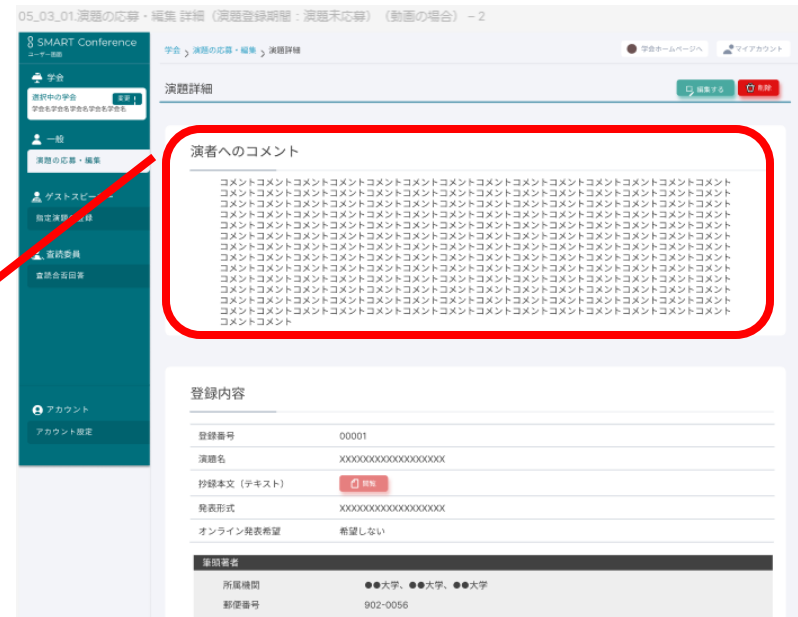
05_03_01.演題の応募・編集 詳細（演題登録期間：演題未応募）（動画の場合） – 2

SMART Conference
ユーザー画面

学会
選択中の学会 変更
学会名学会名学会名学会名

一般
演題の応募・編集

ゲストスピーカー
指定演題の登録

査読委員
査読合否回答

アカウント
アカウント設定

学会 > 演題の応募・編集 > 演題詳細

学会ホームページへ
マイアカウント

演題詳細
編集する
削除

演者へのコメント

コメントコメントコメントコメントコメントコメントコメントコメントコメントコメントコメントコメントコメントコメントコメントコメントコメントコメントコメントコメントコメントコメントコメントコメントコメントコメントコメントコメントコメントコメントコメントコメントコメントコメントコメントコメントコメントコメントコメントコメントコメントコメントコメントコメントコメントコメントコメントコメントコメントコメントコメントコメントコメントコメントコメントコメントコメントコメントコメントコメントコメントコメントコメントコメントコメントコメントコメントコメントコメントコメントコメントコメントコメントコメントコメントコメントコメントコメントコメントコメントコメントコメントコメントコメントコメントコメントコメントコメントコメントコメントコメントコメントコメントコメントコメントコメントコメントコメントコメントコメントコメントコメントコメントコメントコメントコメントコメントコメントコメントコメントコメントコメントコメントコメントコメントコメントコメントコメントコメントコメントコメントコメントコメントコメントコメントコメントコメントコメントコメントコメントコメントコメントコメントコメントコメントコメントコメントコメントコメントコメントコメントコメントコメントコメントコメントコメントコメントコメントコメントコメントコメントコメントコメントコメントコメントコメントコメントコメントコメントコメントコメントコメントコメントコメントコメントコメントコメントコメントコメントコメントコメントコメントコメントコメントコメントコメント

登録内容

| 登録番号 | 00001 |
|---|---|
| 演題名 | XXXXXXXXXXXXXXXXXX |
| 抄録本文（テキスト） | 開く |
| 発表形式 | XXXXXXXXXXXXXXXXXX |
| オンライン発表希望 | 希望しない |

筆頭著者

| 所属機関 | ●●大学、●●大学、●●大学 |
|---|---|
| 郵便番号 | 902-0056 |